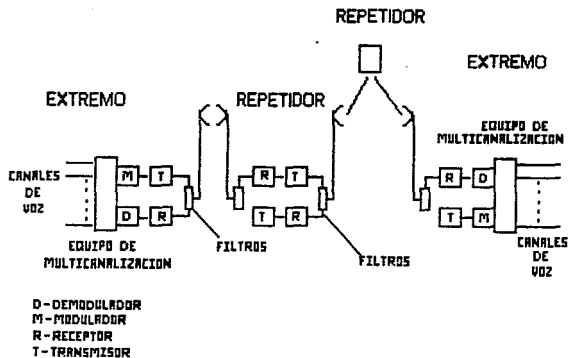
REPETIDOR

EXTREMO

EXTREMO

REPETIDOR

EQUIPO DE MULTICANALIZACION

CANALES DE VOZ

M T

D R

R T

T R

R D

T M

EQUIPO DE MULTICANALIZACION

FILTROS

FILTROS

CANALES DE VOZ

D-DEMODULADOR
M-MODULADOR
R-RECEPTOR
T-TRANSMISOR